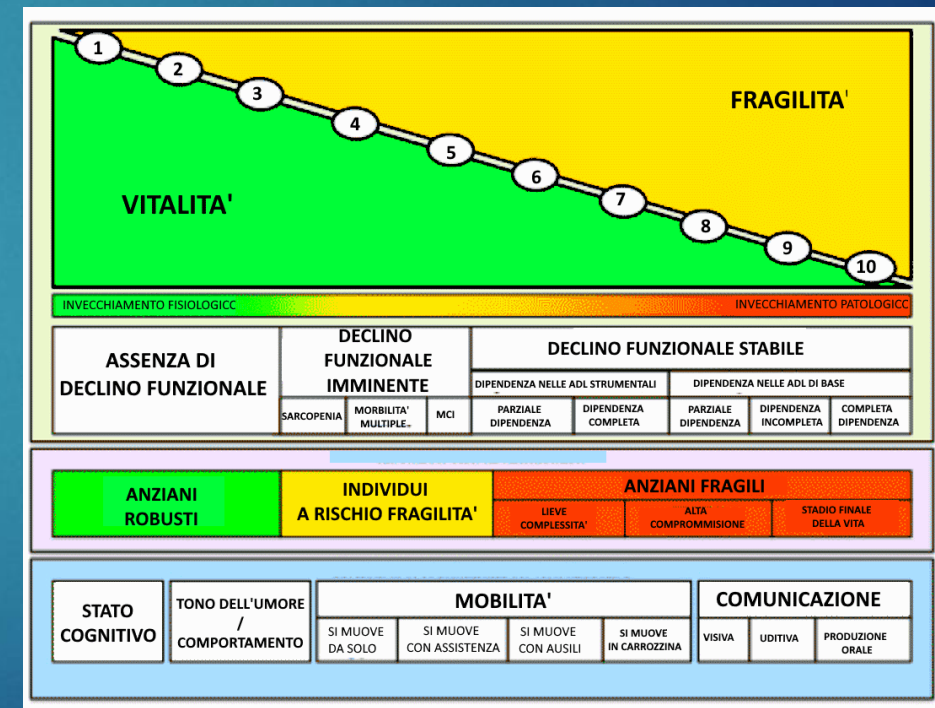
1
2
3
4
5
6
7
8
9
10

FRAGILITA'

VITALITA'

INVECCHIAMENTO FISIOLOGICC

INVECCHIAMENTO PATOLOGICC

| ASSENZA DI DECLINO FUNZIONALE | DECLINO FUNZIONALE IMMINENTE | | | DECLINO FUNZIONALE STABILE | | | | |
|---|---|---|---|---|---|---|---|---|
| | | | | DIPENDENZA NELLE ADL STRUMENTALI | | DIPENDENZA NELLE ADL DI BASE | | |
| | SARCOPENIA | MORBILITA' MULTIPLE | MCI | PARZIALE DIPENDENZA | DIPENDENZA COMPLETA | PARZIALE DIPENDENZA | DIPENDENZA INCOMPLETA | COMPLETA DIPENDENZA |

| ANZIANI ROBUSTI | INDIVIDUI A RISCHIO FRAGILITA' | ANZIANI FRAGILI | | |
|---|---|---|---|---|
| | | LIEVE COMPLESSITA' | ALTA COMPROMMISIONE | STADIO FINALE DELLA VITA |

| STATO COGNITIVO | TONO DELL'UMORE / COMPORTAMENTO | MOBILITA' | | | | COMUNICAZIONE | | |
|---|---|---|---|---|---|---|---|---|
| | | SI MUOVE DA SOLO | SI MUOVE CON ASSISTENZA | SI MUOVE CON AUSILI | SI MUOVE IN CARROZZINA | VISIVA | UDITIVA | PRODUZIONE ORALE |